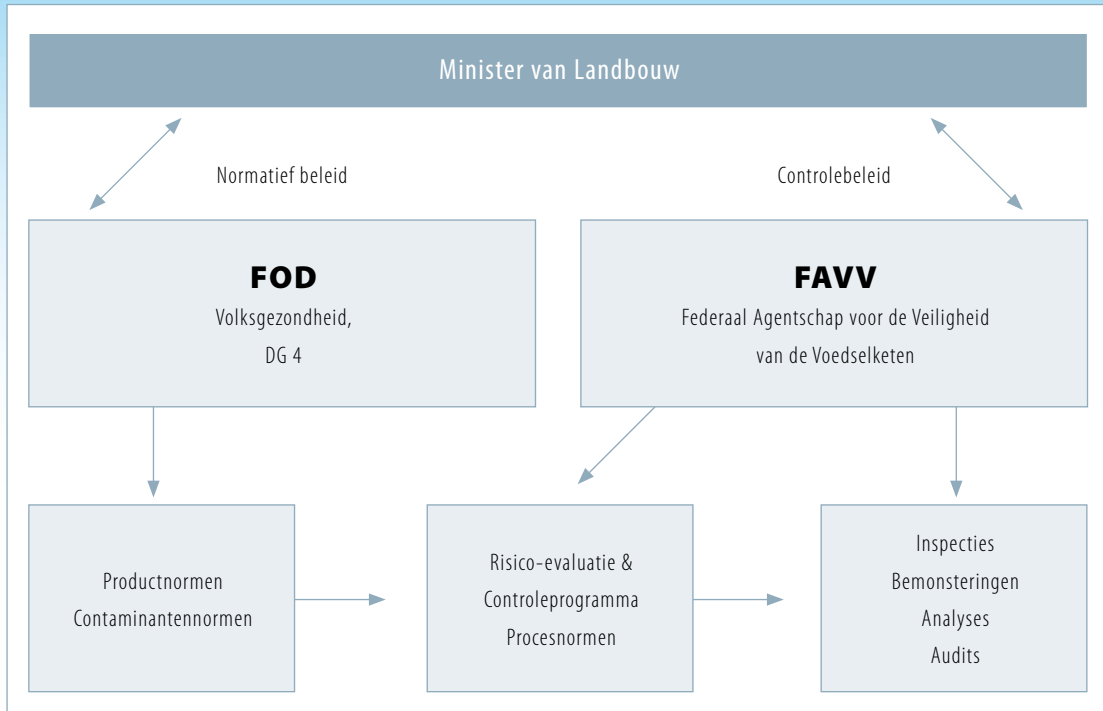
Minister van Landbouw

Normatief beleid

Controlebeleid

FOD
Volksgezondheid,
DG 4

FAVV
Federaal Agentschap voor de Veiligheid
van de Voedselketen

Productnormen
Contaminantennormen

Risico-evaluatie &
Controleprogramma
Procesnormen

Inspecties
Bemonsteringen
Analyses
Audits